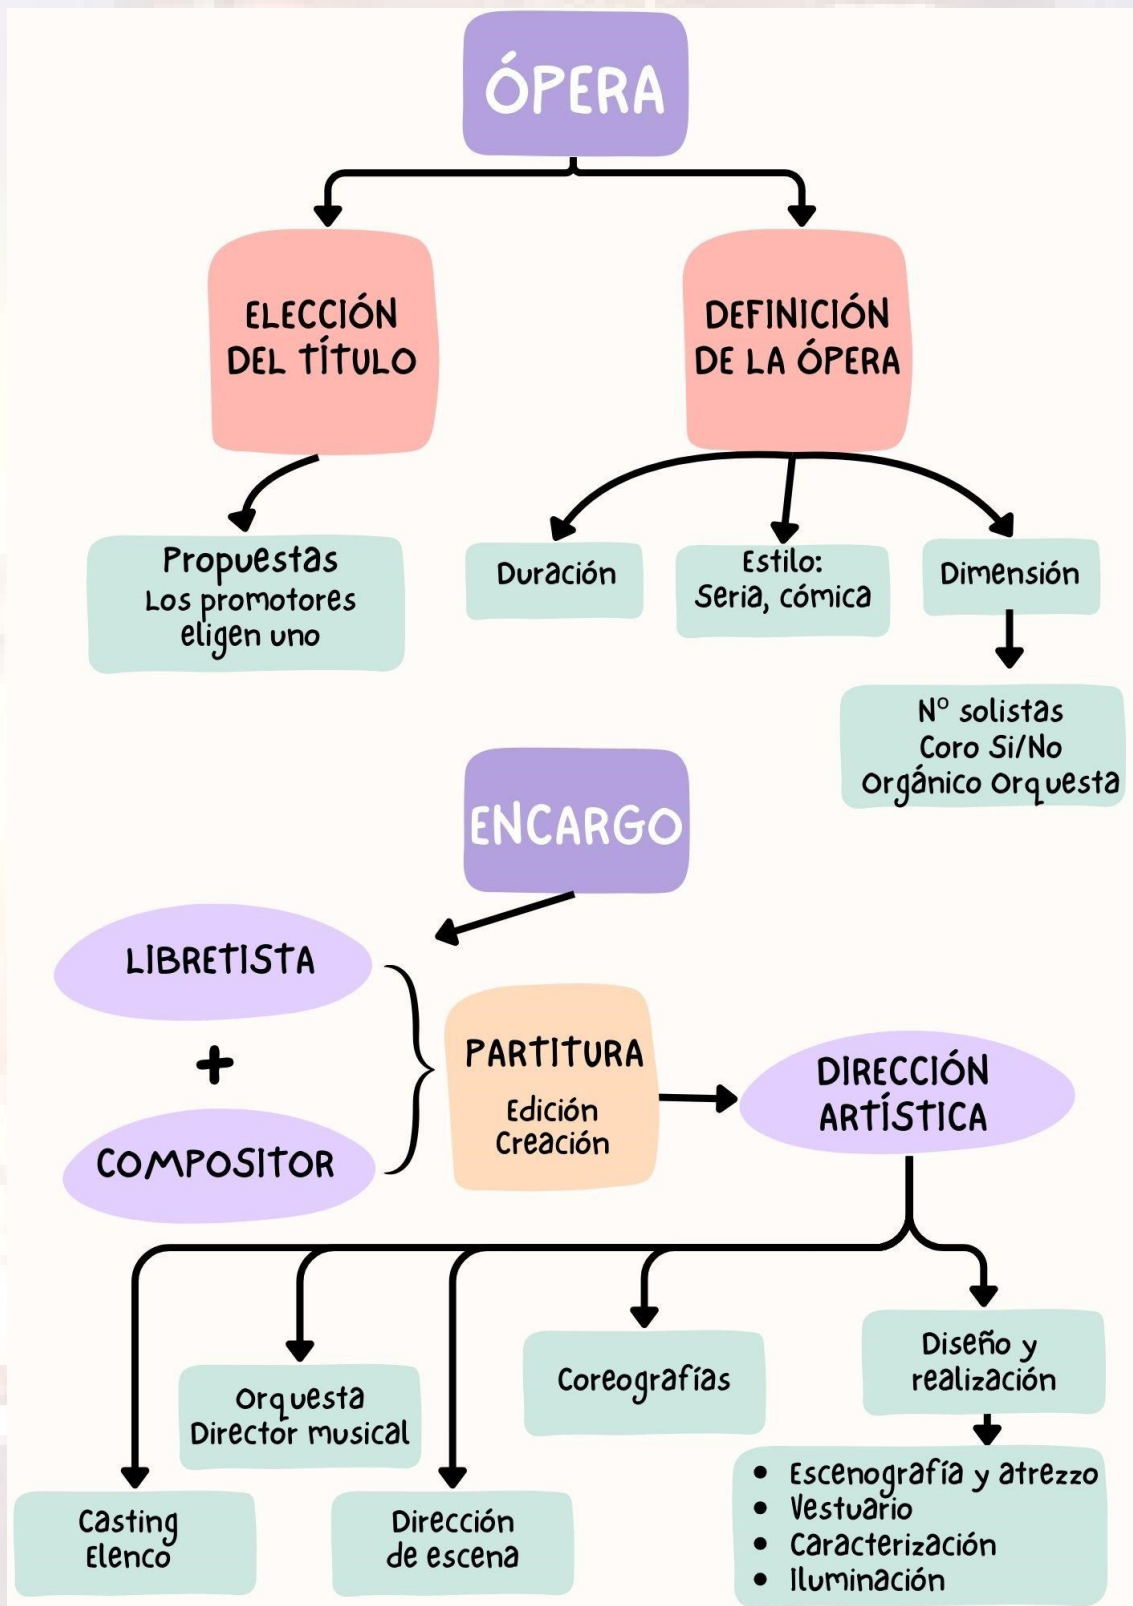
ÓPERA

ELECCIÓN DEL TÍTULO

DEFINICIÓN DE LA ÓPERA

Propuestas
Los promotores eligen uno

Duración

Estilo:
Seria, cómica

Dimensión

Nº solistas
Coro Si/No
Orgánico Orquesta

ENCARGO

LIBRETISTA

+

COMPOSITOR

PARTITURA
Edición
Creación

DIRECCIÓN ARTÍSTICA

Orquesta
Director musical

Coreografías

Diseño y realización

Casting
Elenco

Dirección de escena

• Escenografía y atrezzo
• Vestuario
• Caracterización
• Iluminación